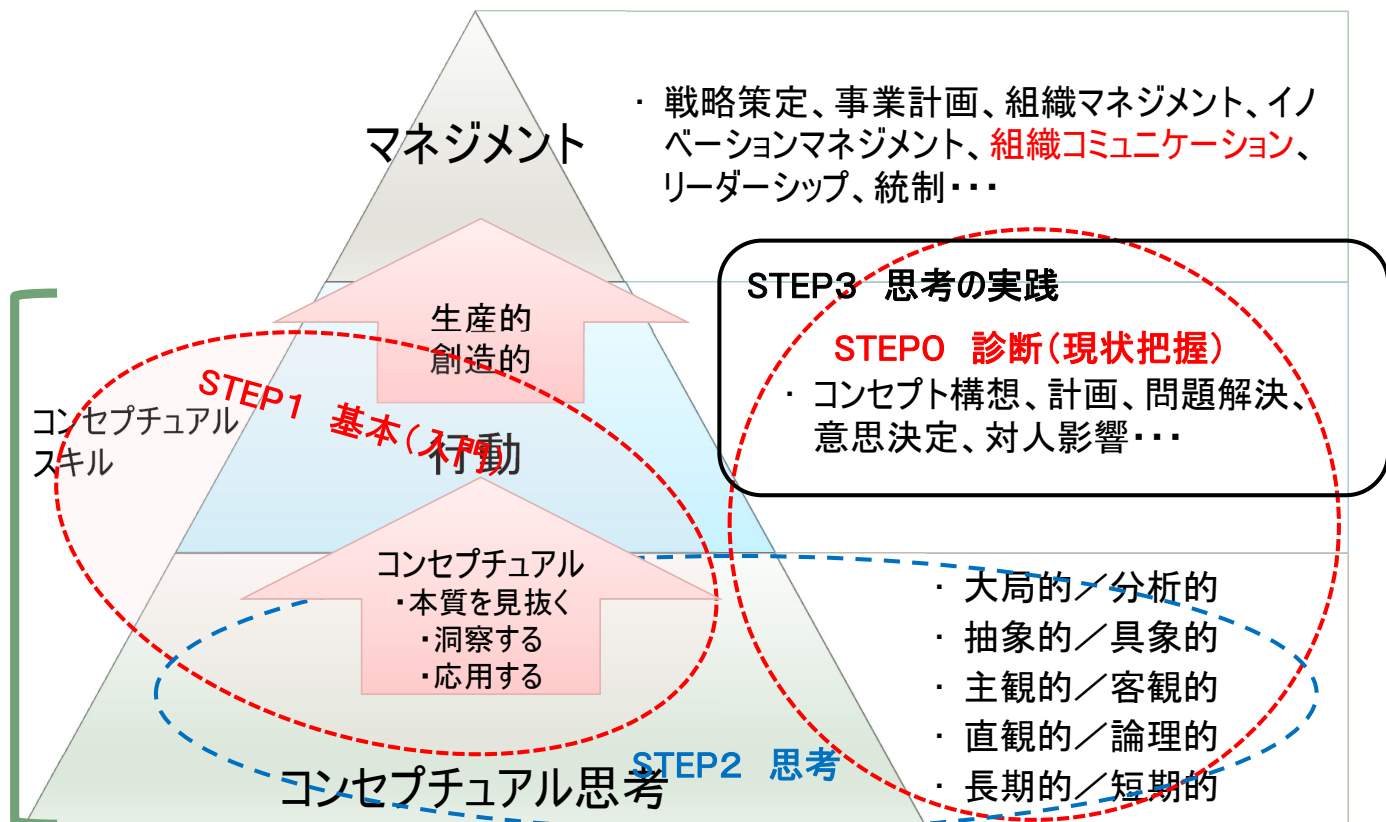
マネジメント

・ 戦略策定、事業計画、組織マネジメント、イノベーションマネジメント、組織コミュニケーション、リーダーシップ、統制・・・

STEP3 思考の実践

STEPO 診断（現状把握）

・ コンセプト構想、計画、問題解決、意思決定、対人影響・・・

生産的
創造的

STEP1 基本（入門）

コンセプチュアルスキル

行動

コンセプチュアル
・本質を見抜く
・洞察する
・応用する

・ 大局的／分析的
・ 抽象的／具象的
・ 主観的／客観的
・ 直観的／論理的
・ 長期的／短期的

STEP2 思考

コンセプチュアル思考